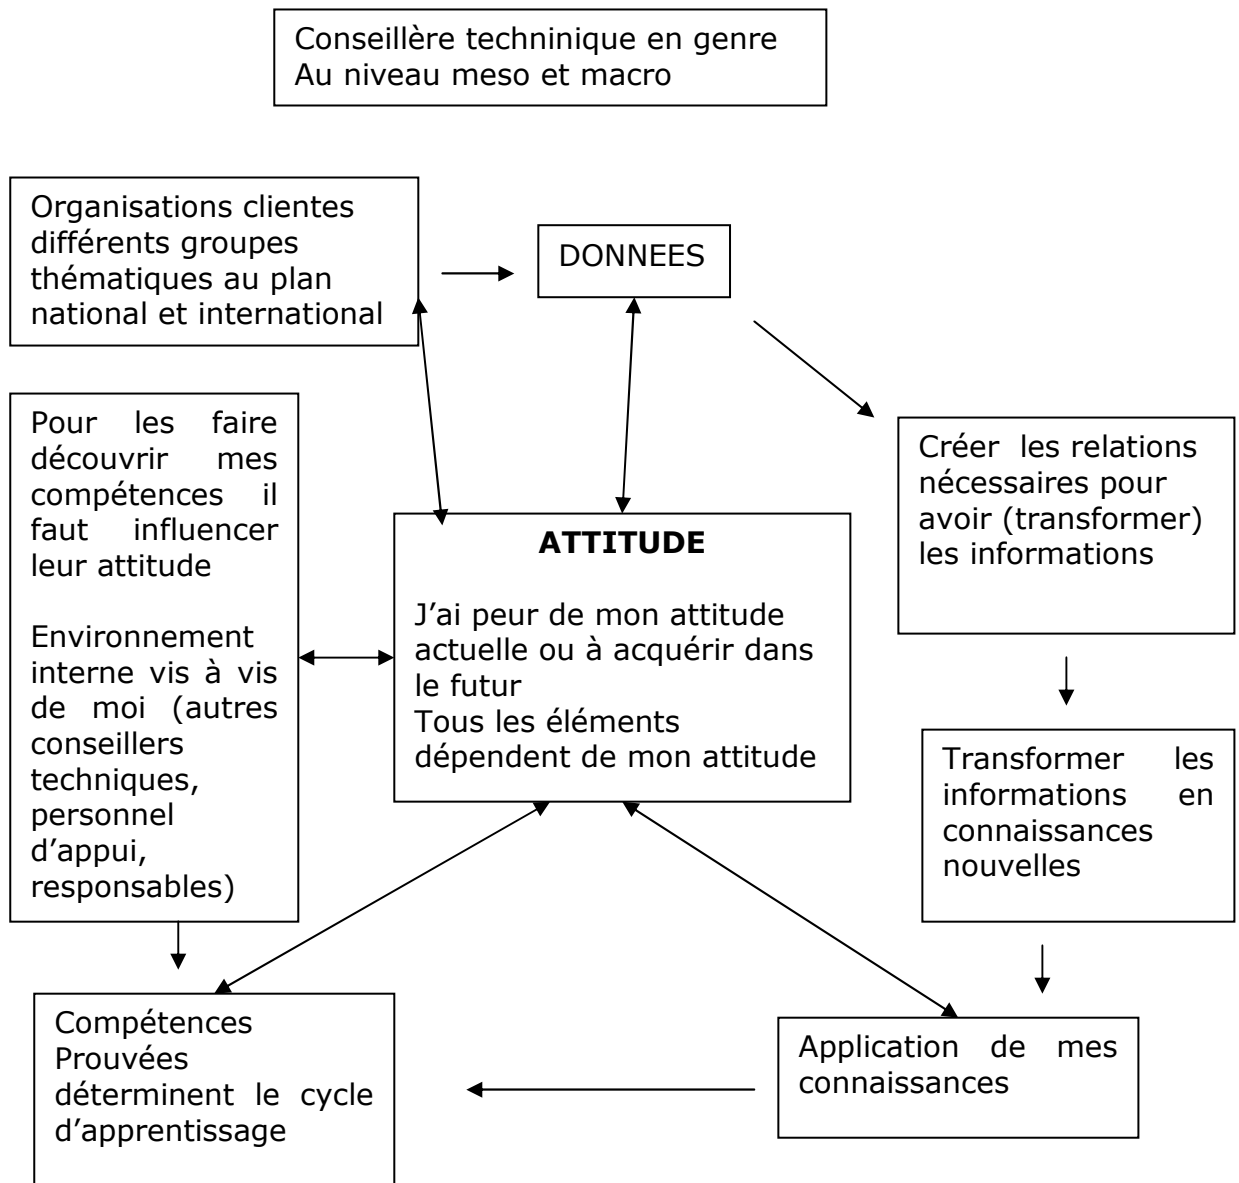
Conseillère techninique en genre
Au niveau meso et macro

Organisations clientes différents groupes thématiques au plan national et international

DONNEES

Pour les faire découvrir mes compétences il faut influencer leur attitude

Environnement interne vis à vis de moi (autres conseillers techniques, personnel d'appui, responsables)

ATTITUDE

J'ai peur de mon attitude actuelle ou à acquérir dans le futur
Tous les éléments dépendent de mon attitude

Créer les relations nécessaires pour avoir (transformer) les informations

Transformer les informations en connaissances nouvelles

Compétences
Prouvées
déterminent le cycle d'apprentissage

Application de mes connaissances